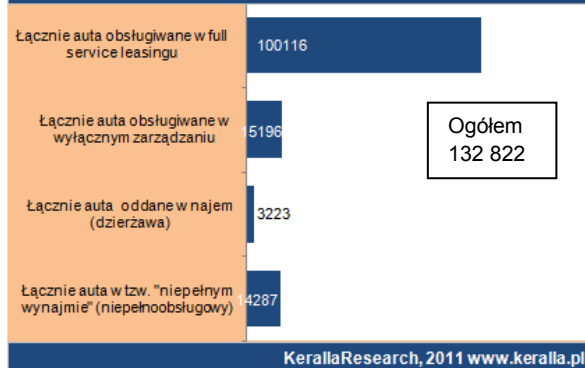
Łącznie auta obsługiwane w full service leasingu
100116

Łącznie auta obsługiwane w wyłącznym zarządzaniu
15196

Łącznie auta oddane w najem (dzierżawa)
3223

Łącznie auta w tzw. "niepełnym wynajmie" (niepełnoobsługowy)
14287

Ogółem
132 822

KerallaResearch, 2011 www.keralla.pl